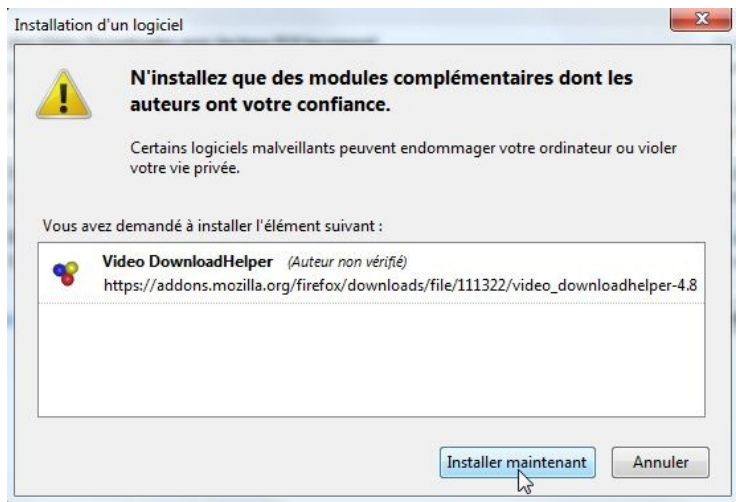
Installation d'un logiciel

N'installez que des modules complémentaires dont les auteurs ont votre confiance.

Certains logiciels malveillants peuvent endommager votre ordinateur ou violer votre vie privée.

Vous avez demandé à installer l'élément suivant :

Video DownloadHelper (Auteur non vérifié)
https://addons.mozilla.org/firefox/downloads/file/111322/video_downloadhelper-4.8

Installer maintenant
Annuler